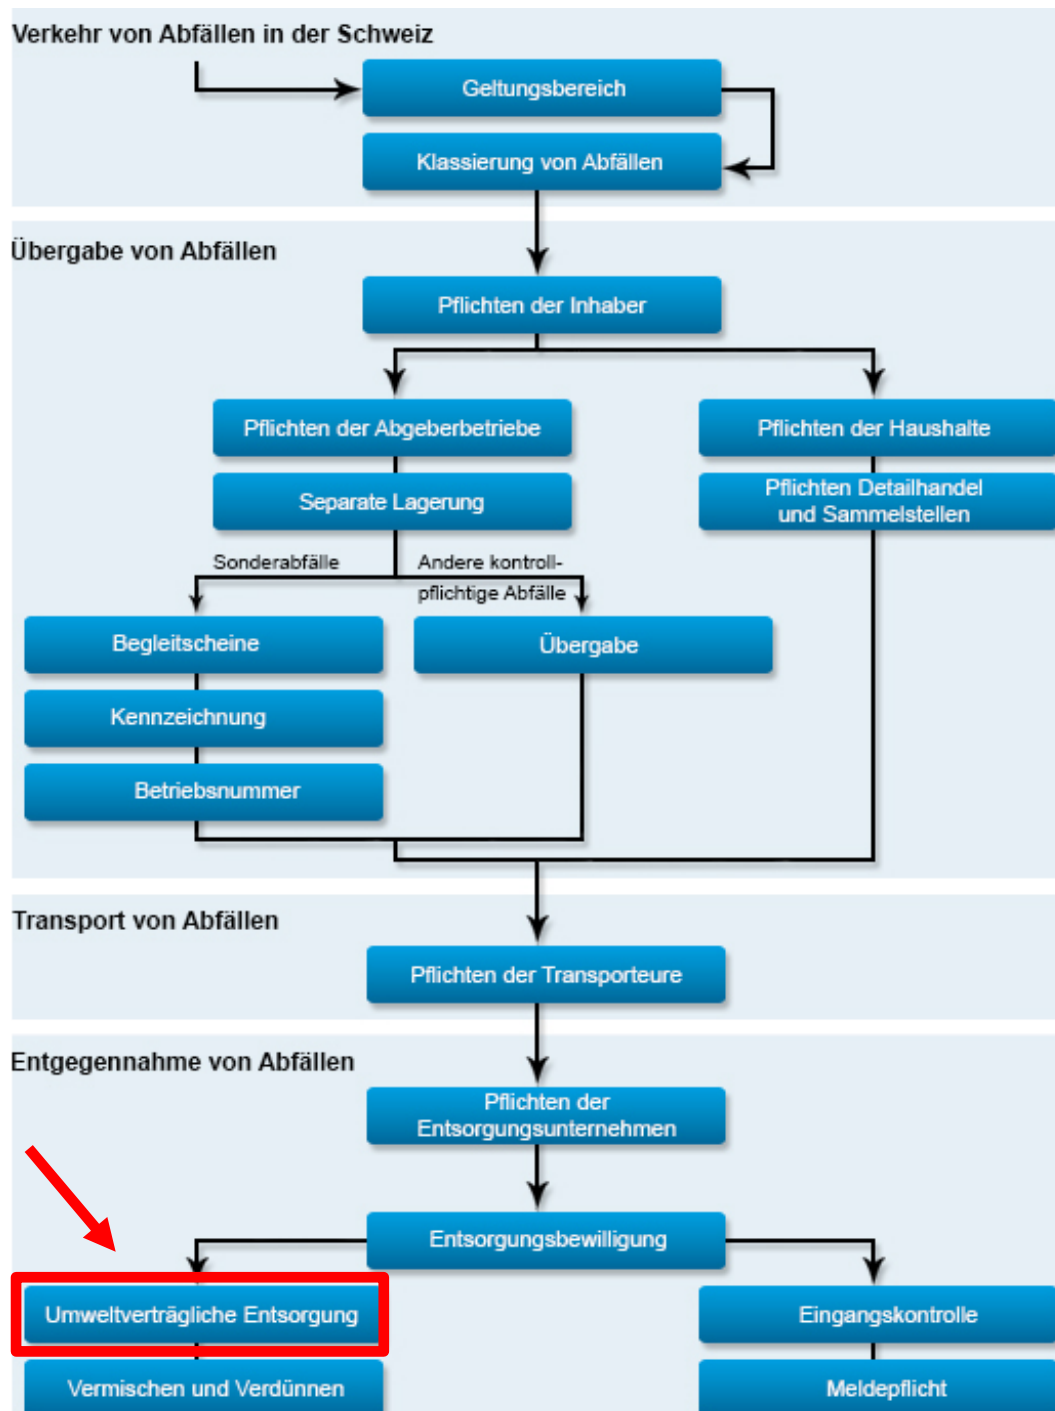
Verkehr von Abfällen in der Schweiz

Geltungsbereich

Klassierung von Abfällen

Übergabe von Abfällen

Pflichten der Inhaber

Pflichten der Abgeberbetriebe

Pflichten der Haushalte

Separate Lagerung

Pflichten Detailhandel und Sammelstellen

Sonderabfälle

Andere kontrollpflichtige Abfälle

Begleitscheine

Übergabe

Kennzeichnung

Betriebsnummer

Transport von Abfällen

Pflichten der Transporteure

Entgegennahme von Abfällen

Pflichten der Entsorgungsunternehmen

Entsorgungsbewilligung

Umweltverträgliche Entsorgung

Eingangskontrolle

Vermischen und Verdünnen

Meldepflicht